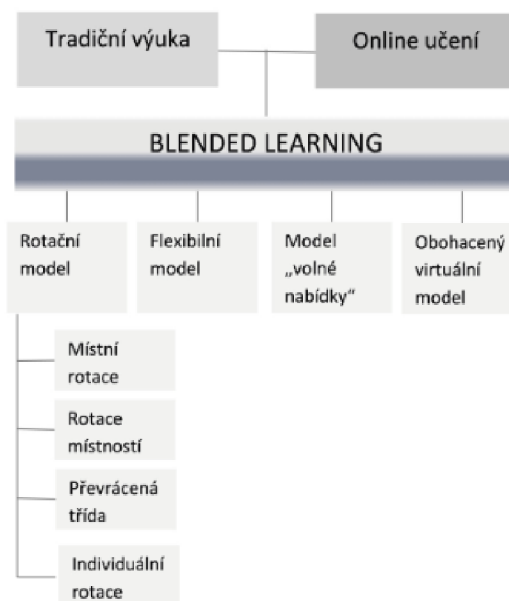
Tradiční výuka

Online učení

BLENDED LEARNING

Rotační model

Flexibilní model

Model „volné nabídky“

Obohacený virtuální model

Místní rotace

Rotace místností

Převrácená třída

Individuální rotace